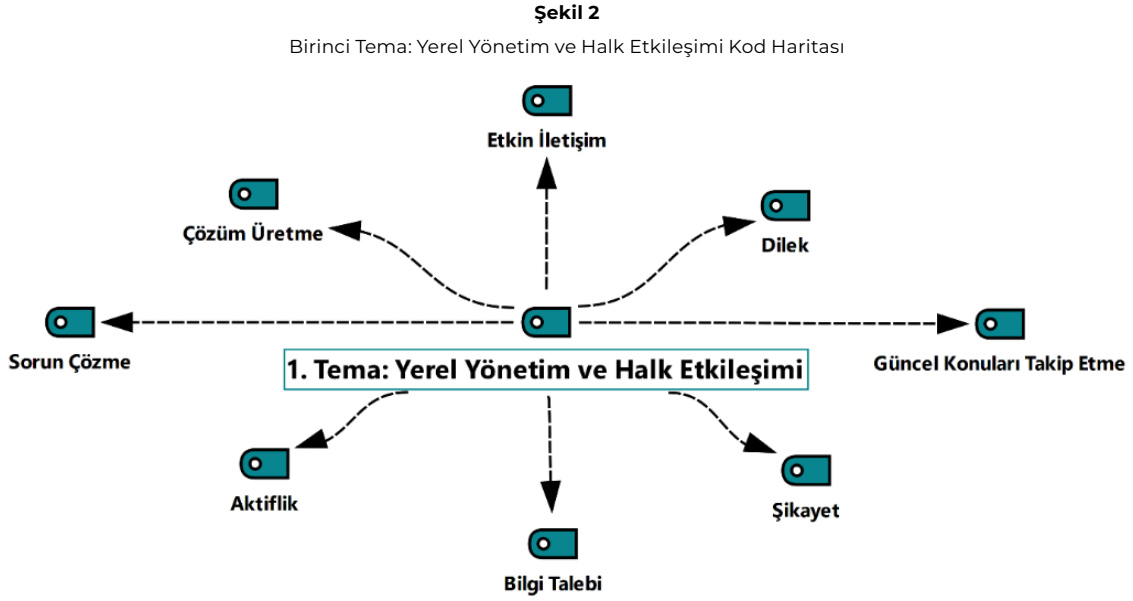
**Şekil 2**

Birinci Tema: Yerel Yönetim ve Halk Etkileşimi Kod Haritası

Etkin İletişim

Çözüm Üretme

Dilek

Sorun Çözme

1. Tema: Yerel Yönetim ve Halk Etkileşimi

Güncel Konuları Takip Etme

Aktiflik

Şikayet

Bilgi Talebi